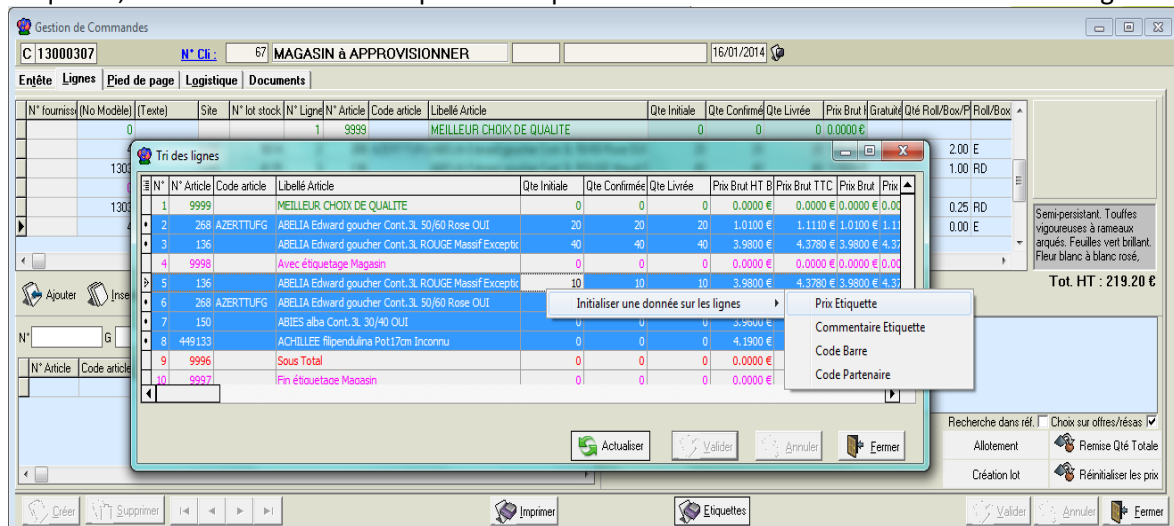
Gestion de Commandes

C 13000307 N° Cli : 67 MAGASIN à APPROVISIONNER 16/01/2014

Entête Lignes Pied de page Logistique Documents

| N° fournisseur | (No Modèle) | (Texte) | Site | N° lot stock | N° Ligne | N° Article | Code article | Libellé Article | Qte Initiale | Qte Confirmée | Qte Livrée | Prix Brut | Gratuité | Qté Roll/Box/P | Roll/Box |
|---|---|---|---|---|---|---|---|---|---|---|---|---|---|---|---|
| | 0 | | | | 1 | 9999 | | MEILLEUR CHOIX DE QUALITE | 0 | 0 | 0 | 0.0000 € | | | |
| | | | | | | | | | | | | | | 2.00 | E |
| | 1303 | | | | | | | | | | | | | 1.00 | RD |
| | 1303 | | | | | | | | | | | | | 0.25 | RD |
| | | | | | | | | | | | | | | 0.00 | E |

Semi-persistant. Touffes vigoureuses à rameaux arqués. Feuilles vert brillant. Fleur blanc à blanc rosé,

Tot. HT : 219.20 €

Ajouter Inse

N° G

N° Article Code article

Tri des lignes

| N° | N° Article | Code article | Libellé Article | Qte Initiale | Qte Confirmée | Qte Livrée | Prix Brut HT B | Prix Brut TTC | Prix Brut | Prix |
|---|---|---|---|---|---|---|---|---|---|---|
| 1 | 9999 | | MEILLEUR CHOIX DE QUALITE | 0 | 0 | 0 | 0.0000 € | 0.0000 € | 0.0000 € | 0.00 |
| 2 | 268 | AZERTTUFG | ABELIA Edward goucher Cont.3L 50/60 Rose OUI | 20 | 20 | 20 | 1.0100 € | 1.1110 € | 1.0100 € | 1.11 |
| 3 | 136 | | ABELIA Edward goucher Cont.3L ROUGE Massif Exceptic | 40 | 40 | 40 | 3.9800 € | 4.3780 € | 3.9800 € | 4.37 |
| 4 | 9998 | | Avec étiquetage Magasin | 0 | 0 | 0 | 0.0000 € | 0.0000 € | 0.0000 € | 0.00 |
| 5 | 136 | | ABELIA Edward goucher Cont.3L ROUGE Massif Exceptic | 10 | 10 | 10 | 3.9800 € | 4.3780 € | 3.9800 € | 4.37 |
| 6 | 268 | AZERTTUFG | ABELIA Edward goucher Cont.3L 50/60 Rose OUI | | | | | | | |
| 7 | 150 | | ABIES alba Cont.3L 30/40 OUI | 0 | 0 | | 3.9600 € | | | |
| 8 | 449133 | | ACHILLEE filipendulina Pot17cm Inconnu | 0 | 0 | 0 | 4.1900 € | | | |
| 9 | 9996 | | Sous Total | 0 | 0 | 0 | 0.0000 € | | | |
| 10 | 9997 | | Fin étiquetage Magasin | 0 | 0 | 0 | 0.0000 € | | | |

Initialiser une donnée sur les lignes
Prix Etiquette
Commentaire Etiquette
Code Barre
Code Partenaire

Actualiser Valider Annuler Fermer

Recherche dans réf. Choix sur offres/résas
Allotement Remise Qté Totale
Création lot Réinitialiser les prix

Créer Supprimer Imprimer Etiquettes Valider Annuler Fermer